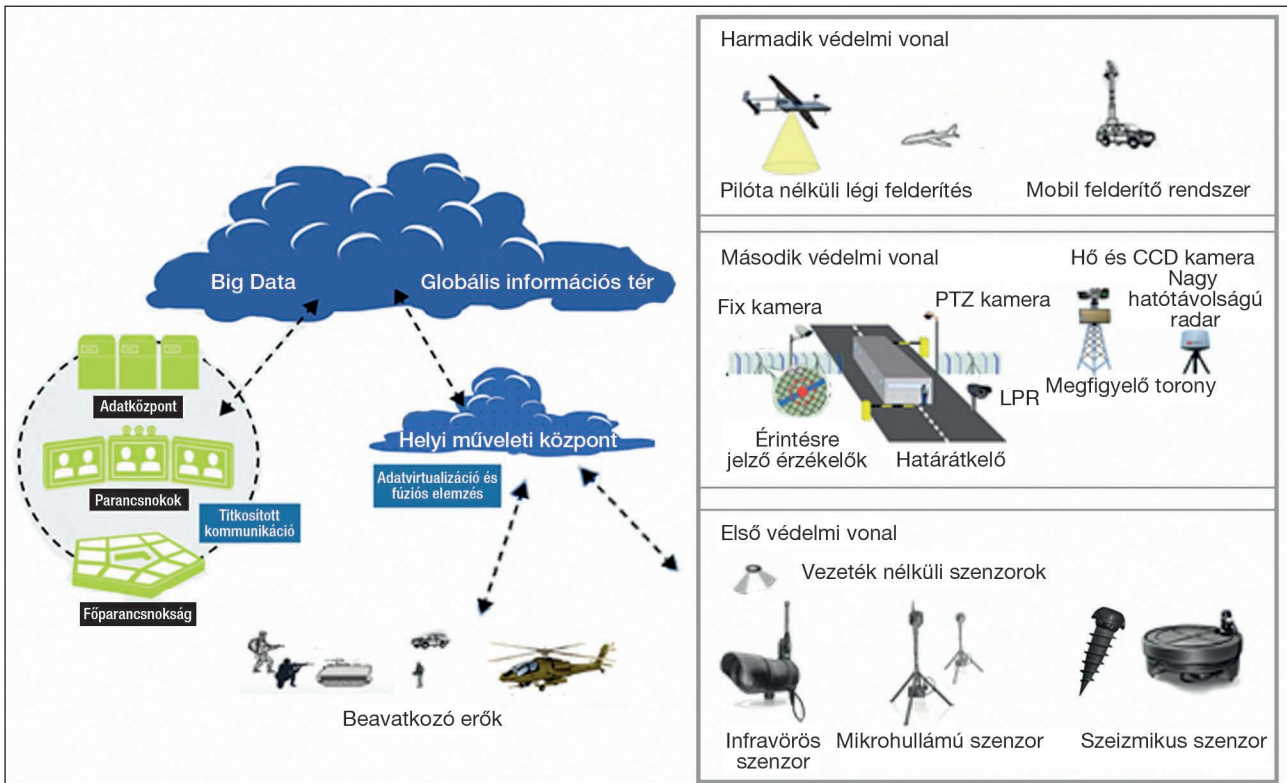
Big Data
Globális információs tér

Adatközpont
Parancsnokok
Titkosított kommunikáció
Főparancsnokság

Helyi műveleti központ
Adatvirtualizáció és fúziós elemzés

Beavatkozó erők

Harmadik védelmi vonal
Pilóta nélküli légi felderítés
Mobil felderítő rendszer

Második védelmi vonal
Hő és CCD kamera
Nagy hatótávolságú radar
Fix kamera
PTZ kamera
LPR
Megfigyelő torony
Érintésre jelző érzékelők
Határátkelő

Első védelmi vonal
Vezeték nélküli szenzorok
Infravörös szenzor
Mikrohullámú szenzor
Szeizmikus szenzor